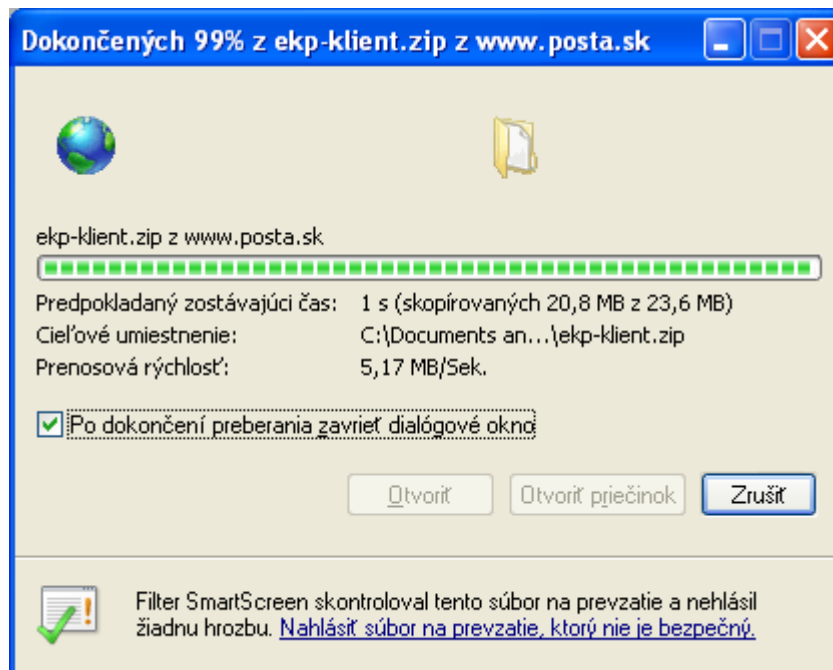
Dokončených 99% z ekp-klient.zip z www.posta.sk

ekp-klient.zip z www.posta.sk

Predpokladaný zostávajúci čas: 1 s (skopírovaných 20,8 MB z 23,6 MB)
Cieľové umiestnenie: C:\Documents an...\ekp-klient.zip
Prenosová rýchlosť: 5,17 MB/Sek.

Po dokončení preberania zavrieť dialógové okno

Otvoriť
Otvoriť priečinok
Zrušiť

Filter SmartScreen skontroloval tento súbor na prevzatie a nehlásil žiadnu hrozbu. Nahlásiť súbor na prevzatie, ktorý nie je bezpečný.